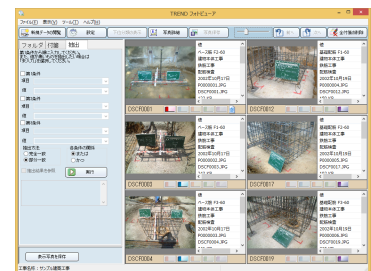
TREND フォトビューア
ファイル(F) 表示(V) ツール(T) ヘルプ(H)
フォルダ 打編 検索
DSCF0001
DSCF0003
DSCF0004
DSCF0012
DSCF0017
DSCF0019
ベース筋 F1-60
鉄筋工事
配筋検査
P0000001.JPG
P0000002.JPG
基礎配筋 F1-60
工事名称：サンプル建築工事
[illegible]